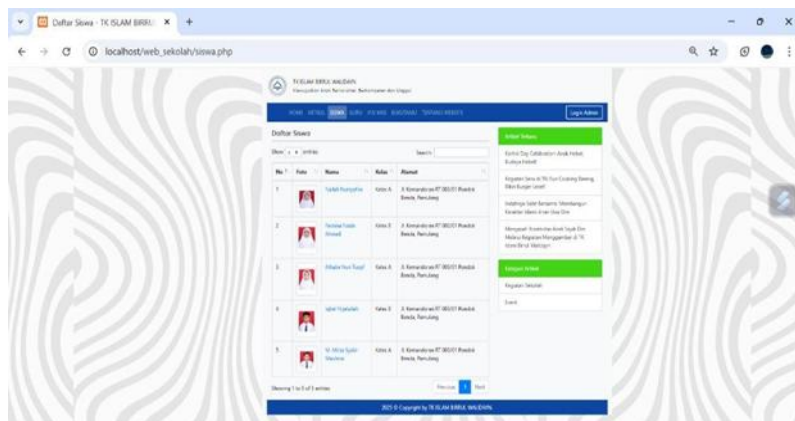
Daftar Siswa - TK ISLAM BIRRU ×
localhost/web_sekolah/siswa.php

TK ISLAM BIRRUL WALIDAIN
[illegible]

HOME DETAIL SISWA GURU KELAS KONTAK TENTANG WEBSITE Login Admin

Daftar Siswa

Show 10 entries Search:

| No | Foto | Nama | Kelas | Alamat |
|---|---|---|---|---|
| 1 | | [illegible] | Kelas A | Jl. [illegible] RT 003/01 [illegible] |
| 2 | | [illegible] | Kelas B | Jl. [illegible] RT 003/01 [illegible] |
| 3 | | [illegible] | Kelas A | Jl. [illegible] RT 003/01 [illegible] |
| 4 | | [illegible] | Kelas A | Jl. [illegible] RT 003/01 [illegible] |
| 5 | | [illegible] | Kelas A | Jl. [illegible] RT 003/01 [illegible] |

Showing 1 to 5 of 5 entries
Previous 1 Next

Artikel Terbaru
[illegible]
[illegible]
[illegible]
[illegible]

Kategori Artikel
Kegiatan Sekolah
Event

2025 © Copyright by TK ISLAM BIRRUL WALIDAIN